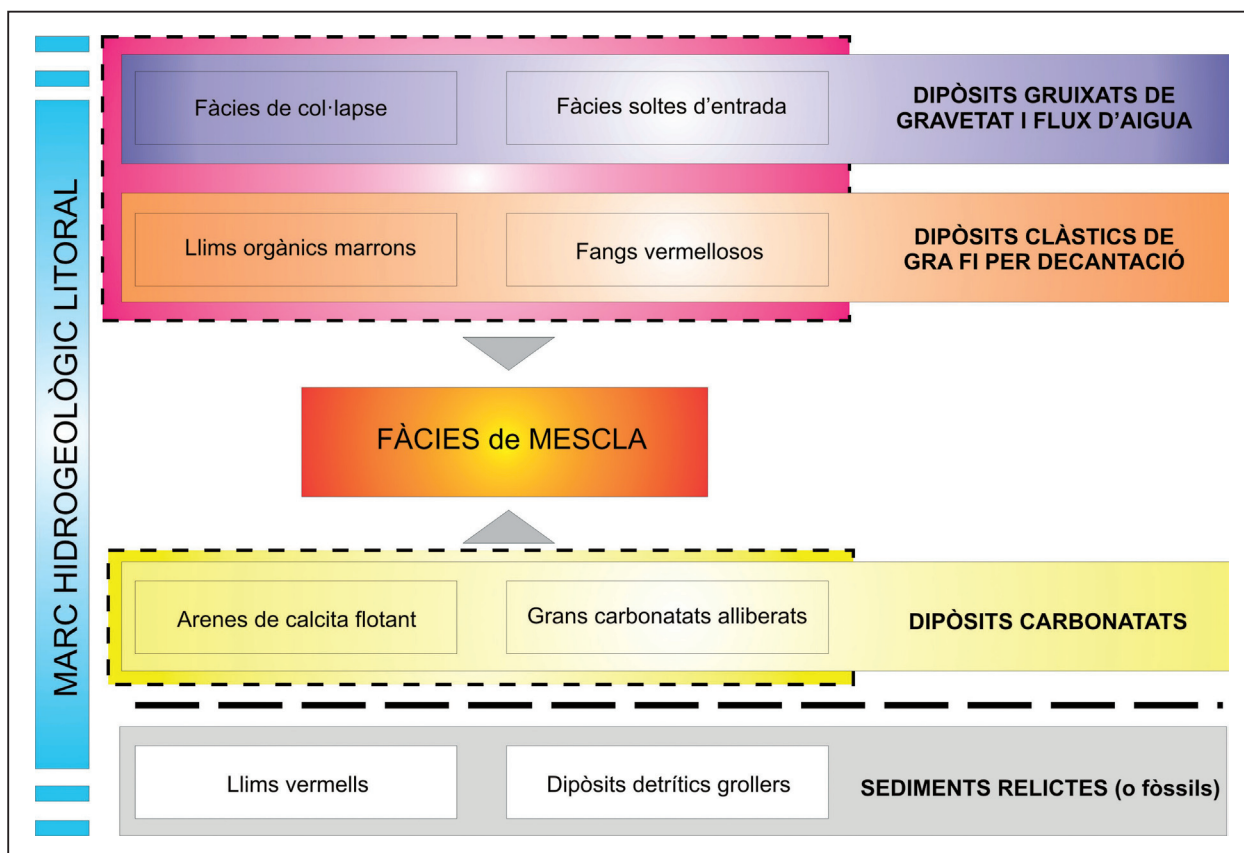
MARC HIDROGEOLÒGIC LITORAL

Fàcies de col·lapse

Fàcies soltes d'entrada

DIPÒSITS GRUIXATS DE GRAVETAT I FLUX D'AIGUA

Llims orgànics marrons

Fangs vermellosos

DIPÒSITS CLÀSTICS DE GRA FI PER DECANTACIÓ

FÀCIES de MESCLA

Arenes de calcita flotant

Grans carbonatats alliberats

DIPÒSITS CARBONATATS

Llims vermells

Dipòsits detrítics grollers

SEDIMENTS RELICTES (o fòssils)